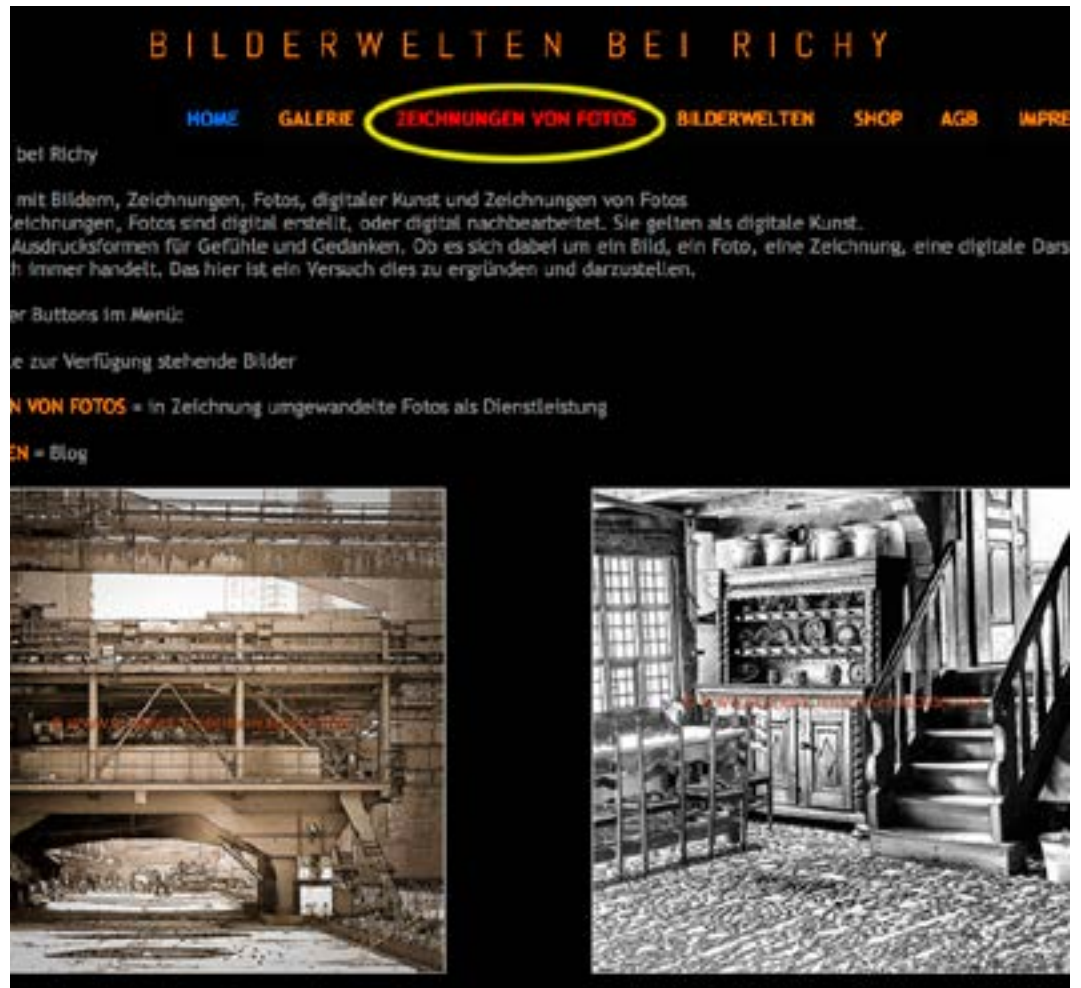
BILDERWELTEN BEI RICHY

HOME GALERIE ZEICHNUNGEN VON FOTOS BILDERWELTEN SHOP AGB IMPRE

bei Richy

mit Bildern, Zeichnungen, Fotos, digitaler Kunst und Zeichnungen von Fotos
Zeichnungen, Fotos sind digital erstellt, oder digital nachbearbeitet. Sie gelten als digitale Kunst.
Ausdrucksformen für Gefühle und Gedanken. Ob es sich dabei um ein Bild, ein Foto, eine Zeichnung, eine digitale Dars
h immer handelt. Das hier ist ein Versuch dies zu ergründen und darzustellen.

er Buttons im Menü:

e zur Verfügung stehende Bilder

N VON FOTOS = in Zeichnung umgewandelte Fotos als Dienstleistung

EN = Blog

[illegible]

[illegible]